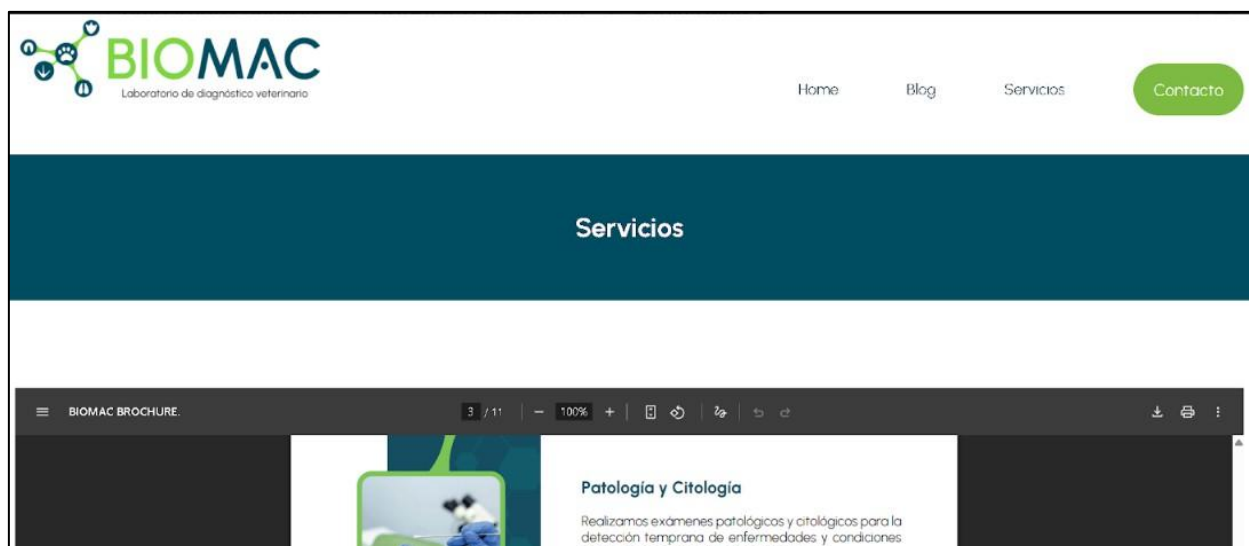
BIOMAC
Laboratorio de diagnóstico veterinario

Home Blog Servicios Contacto

Servicios

BIOMAC BROCHURE.

3 / 11 100%

Patología y Citología

Realizamos exámenes patológicos y citológicos para la detección temprana de enfermedades y condiciones